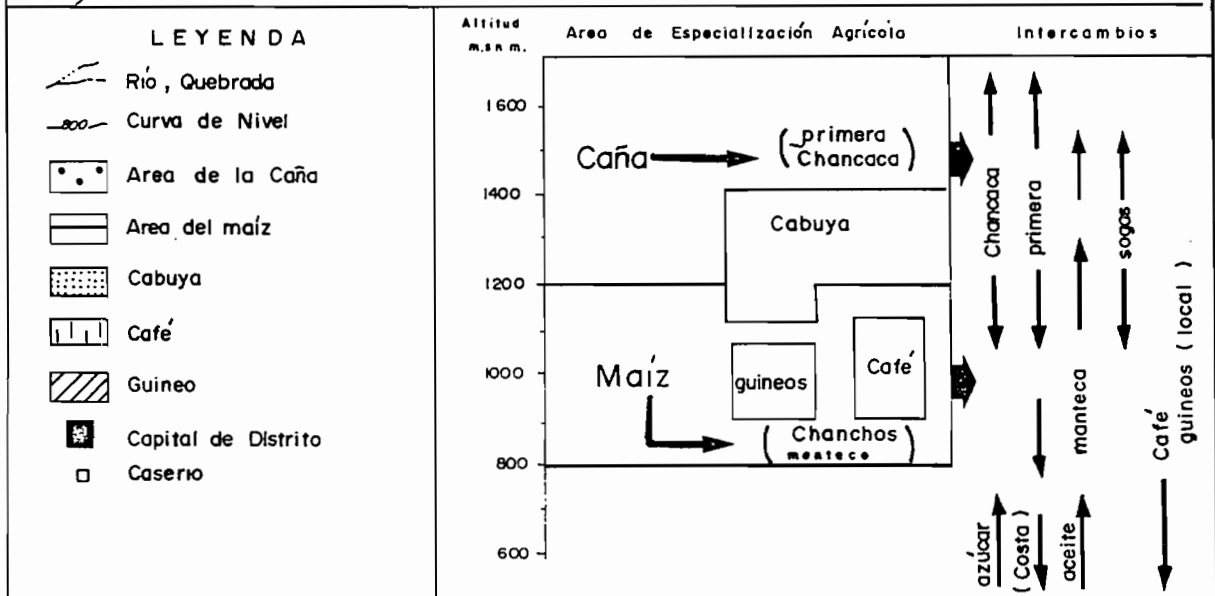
LEYENDA

Rio, Quebrada

800 Curva de Nivel

Area de la Caña

Area del maíz

Cabuya

Cafe

Guineo

Capital de Distrito

Caserio

Altitud m.s.n.m.

Area de Especialización Agrícola

Intercambios

1600

1400

1200

1000

800

600

Caña

(primera Chancaca)

Cabuya

Maíz

guineos

Cafe

(Chanchos manteca)

Chancaca

primera

sogas

manteca

Cafe

guineos (local)

azúcar

(Costa)

aceite